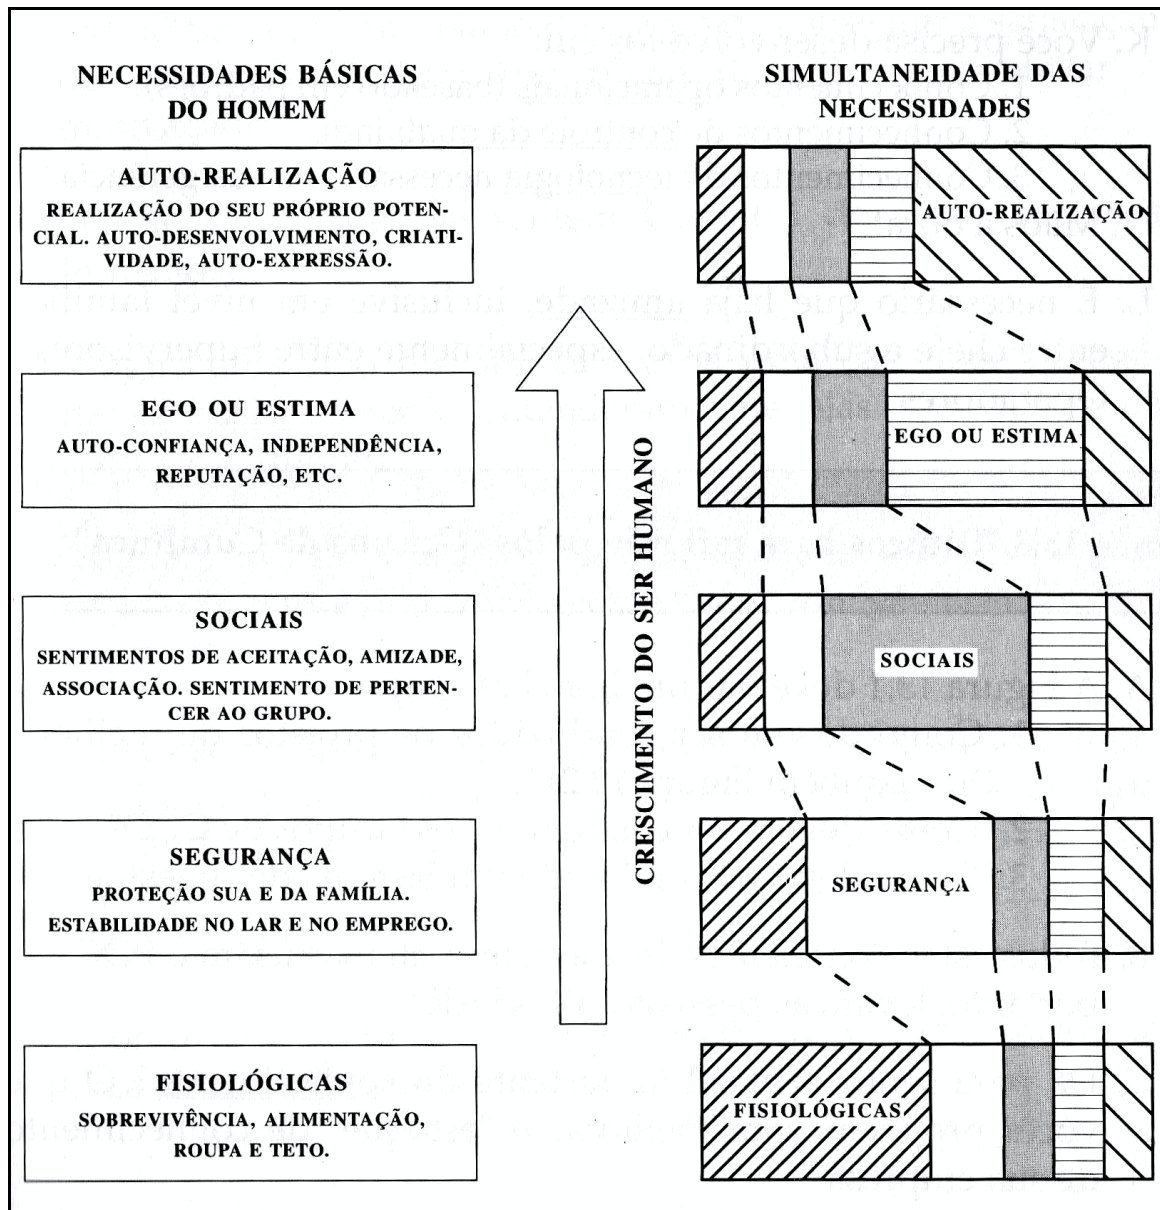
NECESSIDADES BÁSICAS DO HOMEM

AUTO-REALIZAÇÃO
REALIZAÇÃO DO SEU PRÓPRIO POTENCIAL. AUTO-DESENVOLVIMENTO, CRIATIVIDADE, AUTO-EXPRESSÃO.

EGO OU ESTIMA
AUTO-CONFIANÇA, INDEPENDÊNCIA, REPUTAÇÃO, ETC.

SOCIAIS
SENTIMENTOS DE ACEITAÇÃO, AMIZADE, ASSOCIAÇÃO. SENTIMENTO DE PERTENCER AO GRUPO.

SEGURANÇA
PROTEÇÃO SUA E DA FAMÍLIA. ESTABILIDADE NO LAR E NO EMPREGO.

FISIOLÓGICAS
SOBREVIVÊNCIA, ALIMENTAÇÃO, ROUPA E TETO.

CRESCIMENTO DO SER HUMANO

SIMULTANEIDADE DAS NECESSIDADES

AUTO-REALIZAÇÃO

EGO OU ESTIMA

SOCIAIS

SEGURANÇA

FISIOLÓGICAS